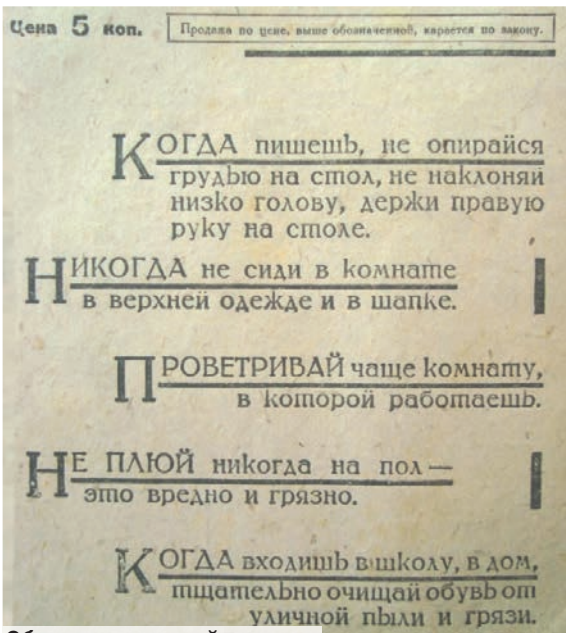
Цена 5 коп.

Продажа по цене, выше обозначенной, карается по закону.

КОГДА пишешь, не опирайся грудью на стол, не наклоняй низко голову, держи правую руку на столе.

НИКОГДА не сиди в комнате в верхней одежде и в шапке.

ПРОВЕТРИВАЙ чаще комнату, в которой работаешь.

НЕ ПЛЮЙ никогда на пол — это вредно и грязно.

КОГДА входишь в школу, в дом, тщательно очищай обувь от уличной пыли и грязи.